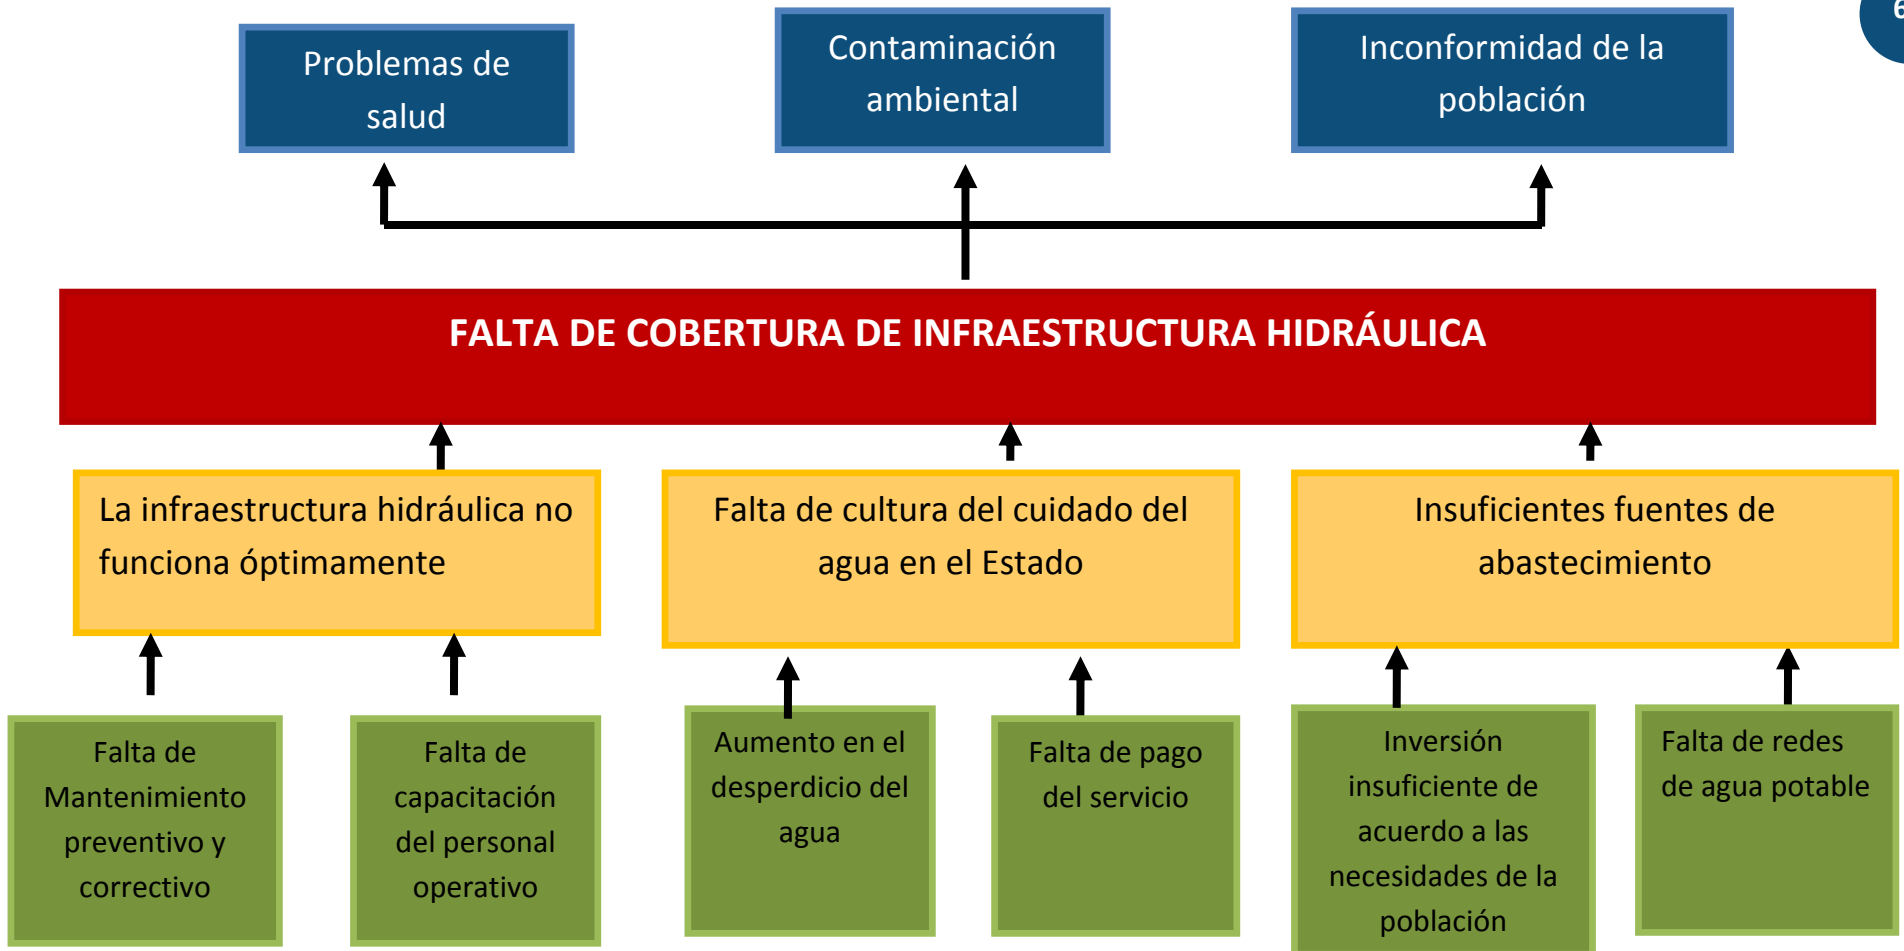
Problemas de salud

Contaminación ambiental

Inconformidad de la población

FALTA DE COBERTURA DE INFRAESTRUCTURA HIDRÁULICA

La infraestructura hidráulica no funciona óptimamente

Falta de cultura del cuidado del agua en el Estado

Insuficientes fuentes de abastecimiento

Falta de Mantenimiento preventivo y correctivo

Falta de capacitación del personal operativo

Aumento en el desperdicio del agua

Falta de pago del servicio

Inversión insuficiente de acuerdo a las necesidades de la población

Falta de redes de agua potable